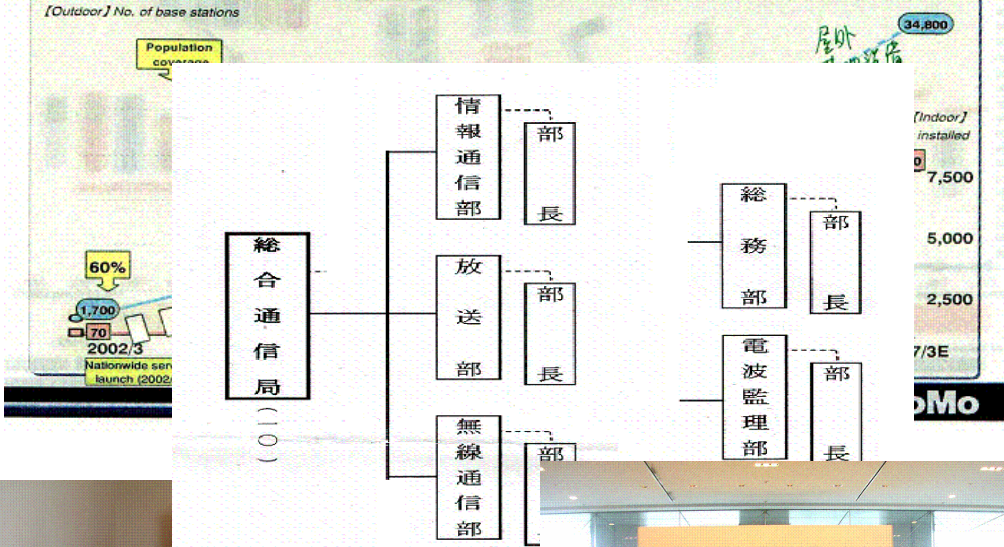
【Outdoor】No. of base stations

Population coverage

34,800

屋外 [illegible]

【Indoor】 installed

7,500

5,000

2,500

60%

1,700

70

2002/3

Nationwide serv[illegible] launch (2002/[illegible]

7/3E

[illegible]oMo

総合通信局（一〇）

情報通信部

部長

放送部

部長

無線通信部

部

総務部

部長

電波監理部

部長